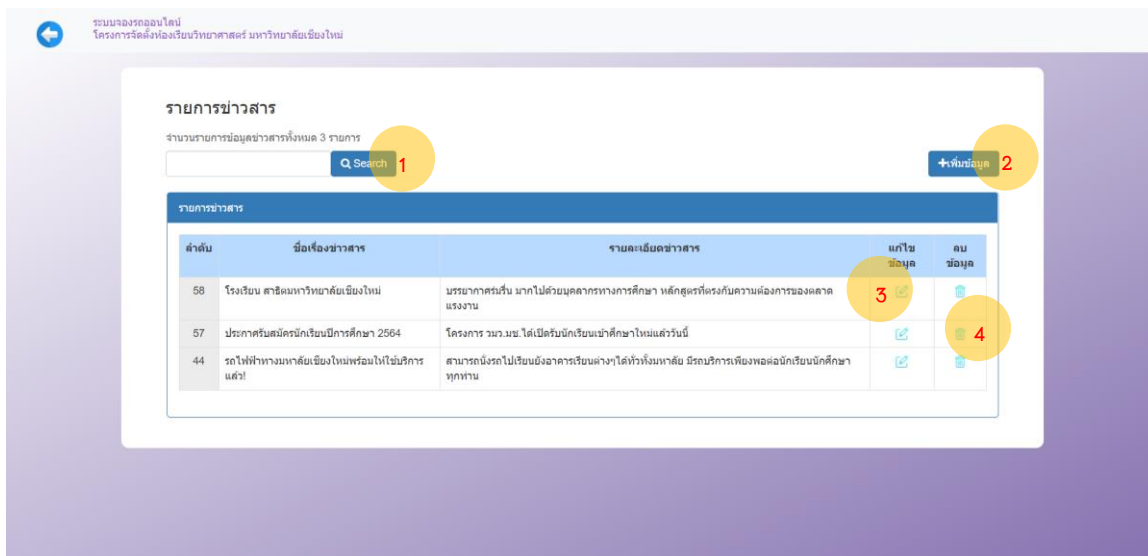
ระบบจองรถออนไลน์
โครงการจัดตั้งห้องเรียนวิทยาศาสตร์ มหาวิทยาลัยเชียงใหม่

รายการข่าวสาร

จำนวนรายการข้อมูลข่าวสารทั้งหมด 3 รายการ

Search 1

+เพิ่มข้อมูล 2

รายการข่าวสาร

| ลำดับ | ชื่อเรื่องข่าวสาร | รายละเอียดข่าวสาร | แก้ไขข้อมูล | ลบข้อมูล |
|---|---|---|---|---|
| 58 | โรงเรียน สาธิตมหาวิทยาลัยเชียงใหม่ | บรรยากาศร่มรื่น มากไปด้วยบุคลากรทางการศึกษา หลักสูตรที่ตรงกับความต้องการของตลาดแรงงาน | 3 | |
| 57 | ประกาศรับสมัครนักเรียนปีการศึกษา 2564 | โครงการ วมว.มช.ได้เปิดรับนักเรียนเข้าศึกษาใหม่แล้ววันนี้ | | 4 |
| 44 | รถไฟฟ้าทางมหาลัยเชียงใหม่พร้อมให้ใช้บริการแล้ว! | สามารถนั่งรถไปเรียนยังอาคารเรียนต่างๆได้ทั่วทั้งมหาลัย มีรถบริการเพียงพอต่อนักเรียนนักศึกษาทุกท่าน | | |